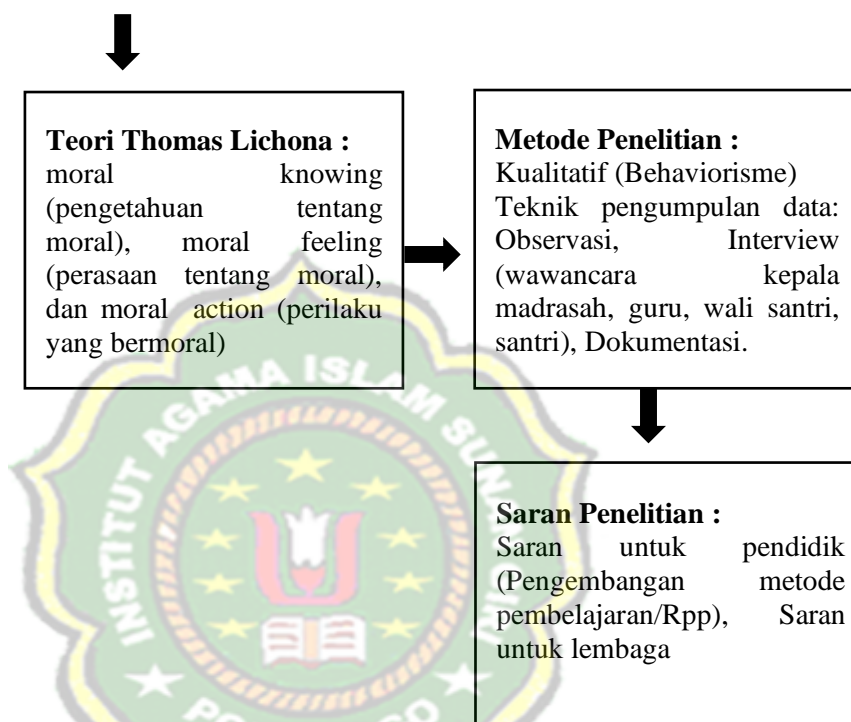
Teori Thomas Lichona :
moral knowing (pengetahuan tentang moral), moral feeling (perasaan tentang moral), dan moral action (perilaku yang bermoral)

Metode Penelitian :
Kualitatif (Behaviorisme)
Teknik pengumpulan data: Observasi, Interview (wawancara kepala madrasah, guru, wali santri, santri), Dokumentasi.

Saran Penelitian :
Saran untuk pendidik (Pengembangan metode pembelajaran/Rpp), Saran untuk lembaga

INSTITUT AGAMA ISLAM SU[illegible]
PO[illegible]GO